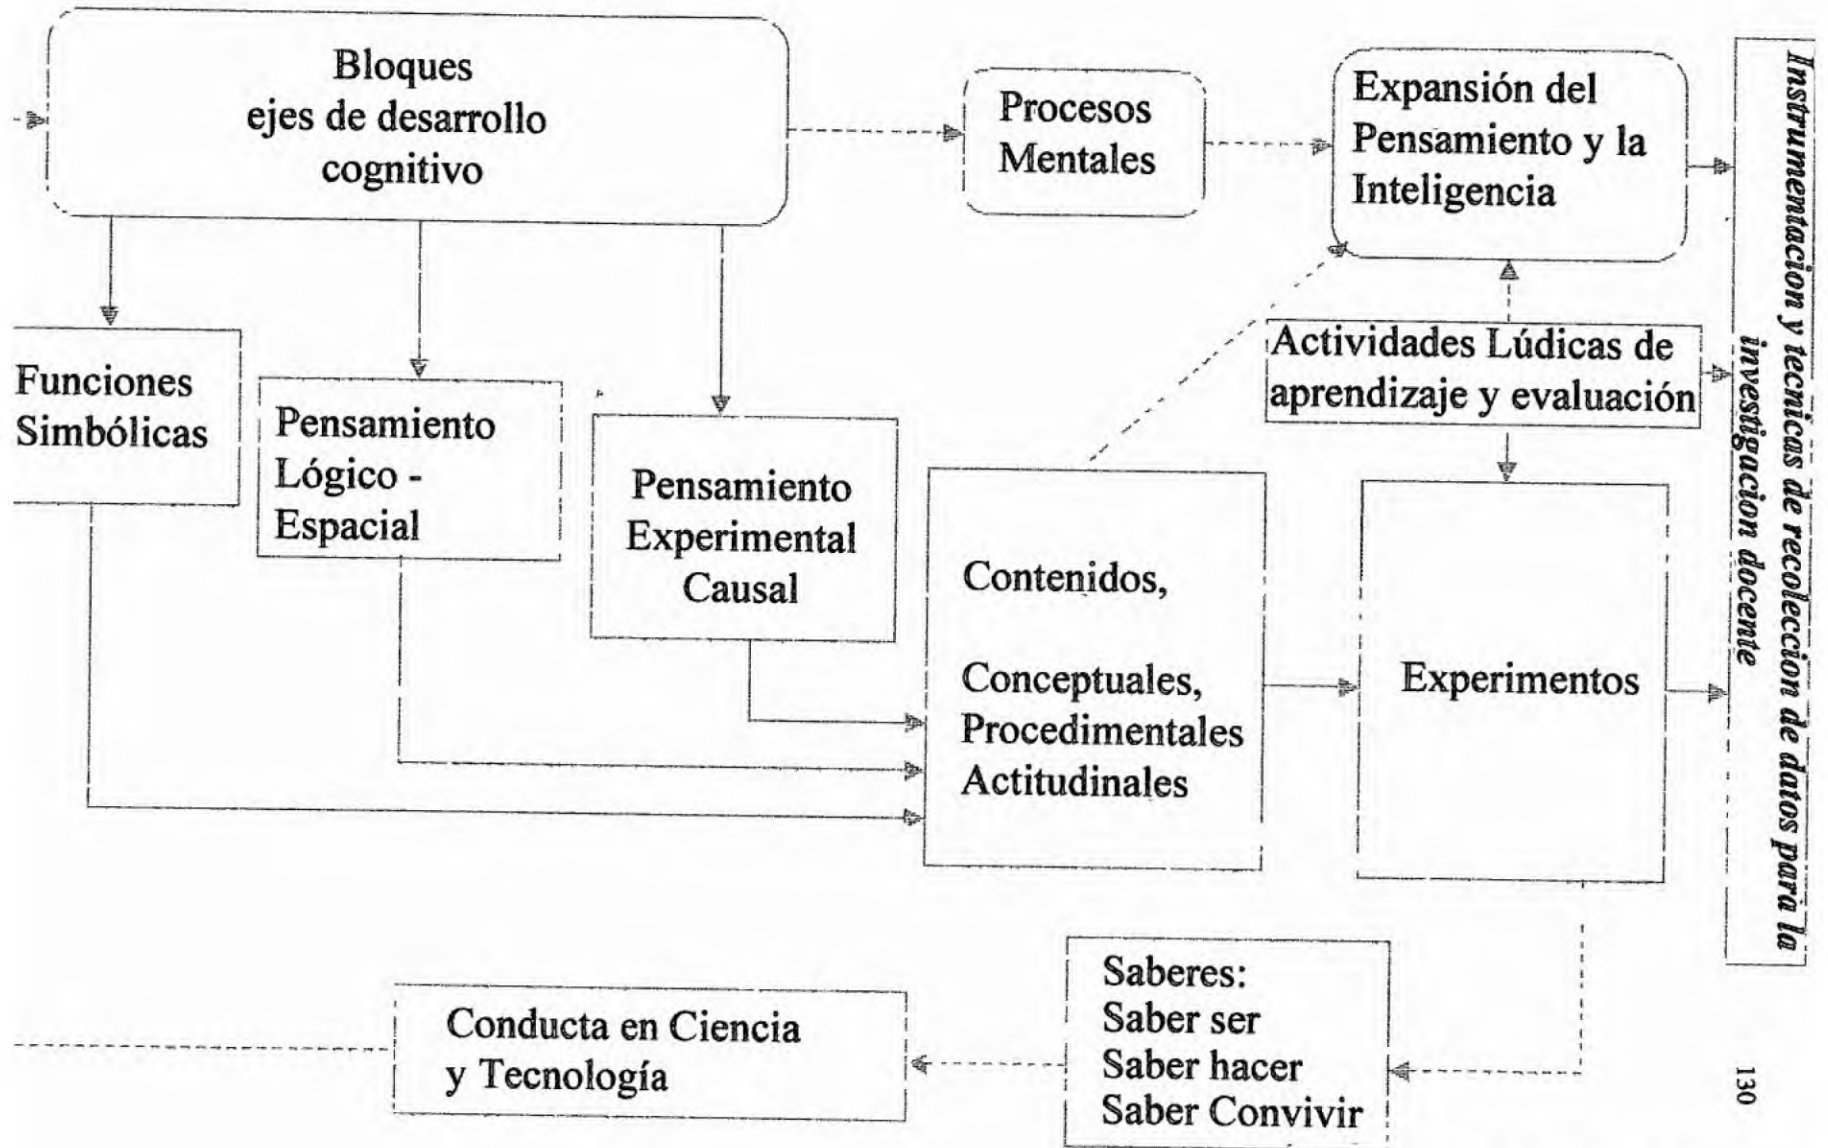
Bloques ejes de desarrollo cognitivo

Procesos Mentales

Expansión del Pensamiento y la Inteligencia

Instrumentacion y tecnicas de recoleccion de datos para la investigacion docente

Funciones Simbólicas

Pensamiento Lógico - Espacial

Pensamiento Experimental Causal

Actividades Lúdicas de aprendizaje y evaluación

Contenidos,

Conceptuales, Procedimentales Actitudinales

Experimentos

Conducta en Ciencia y Tecnología

Saberes:
Saber ser
Saber hacer
Saber Convivir

130